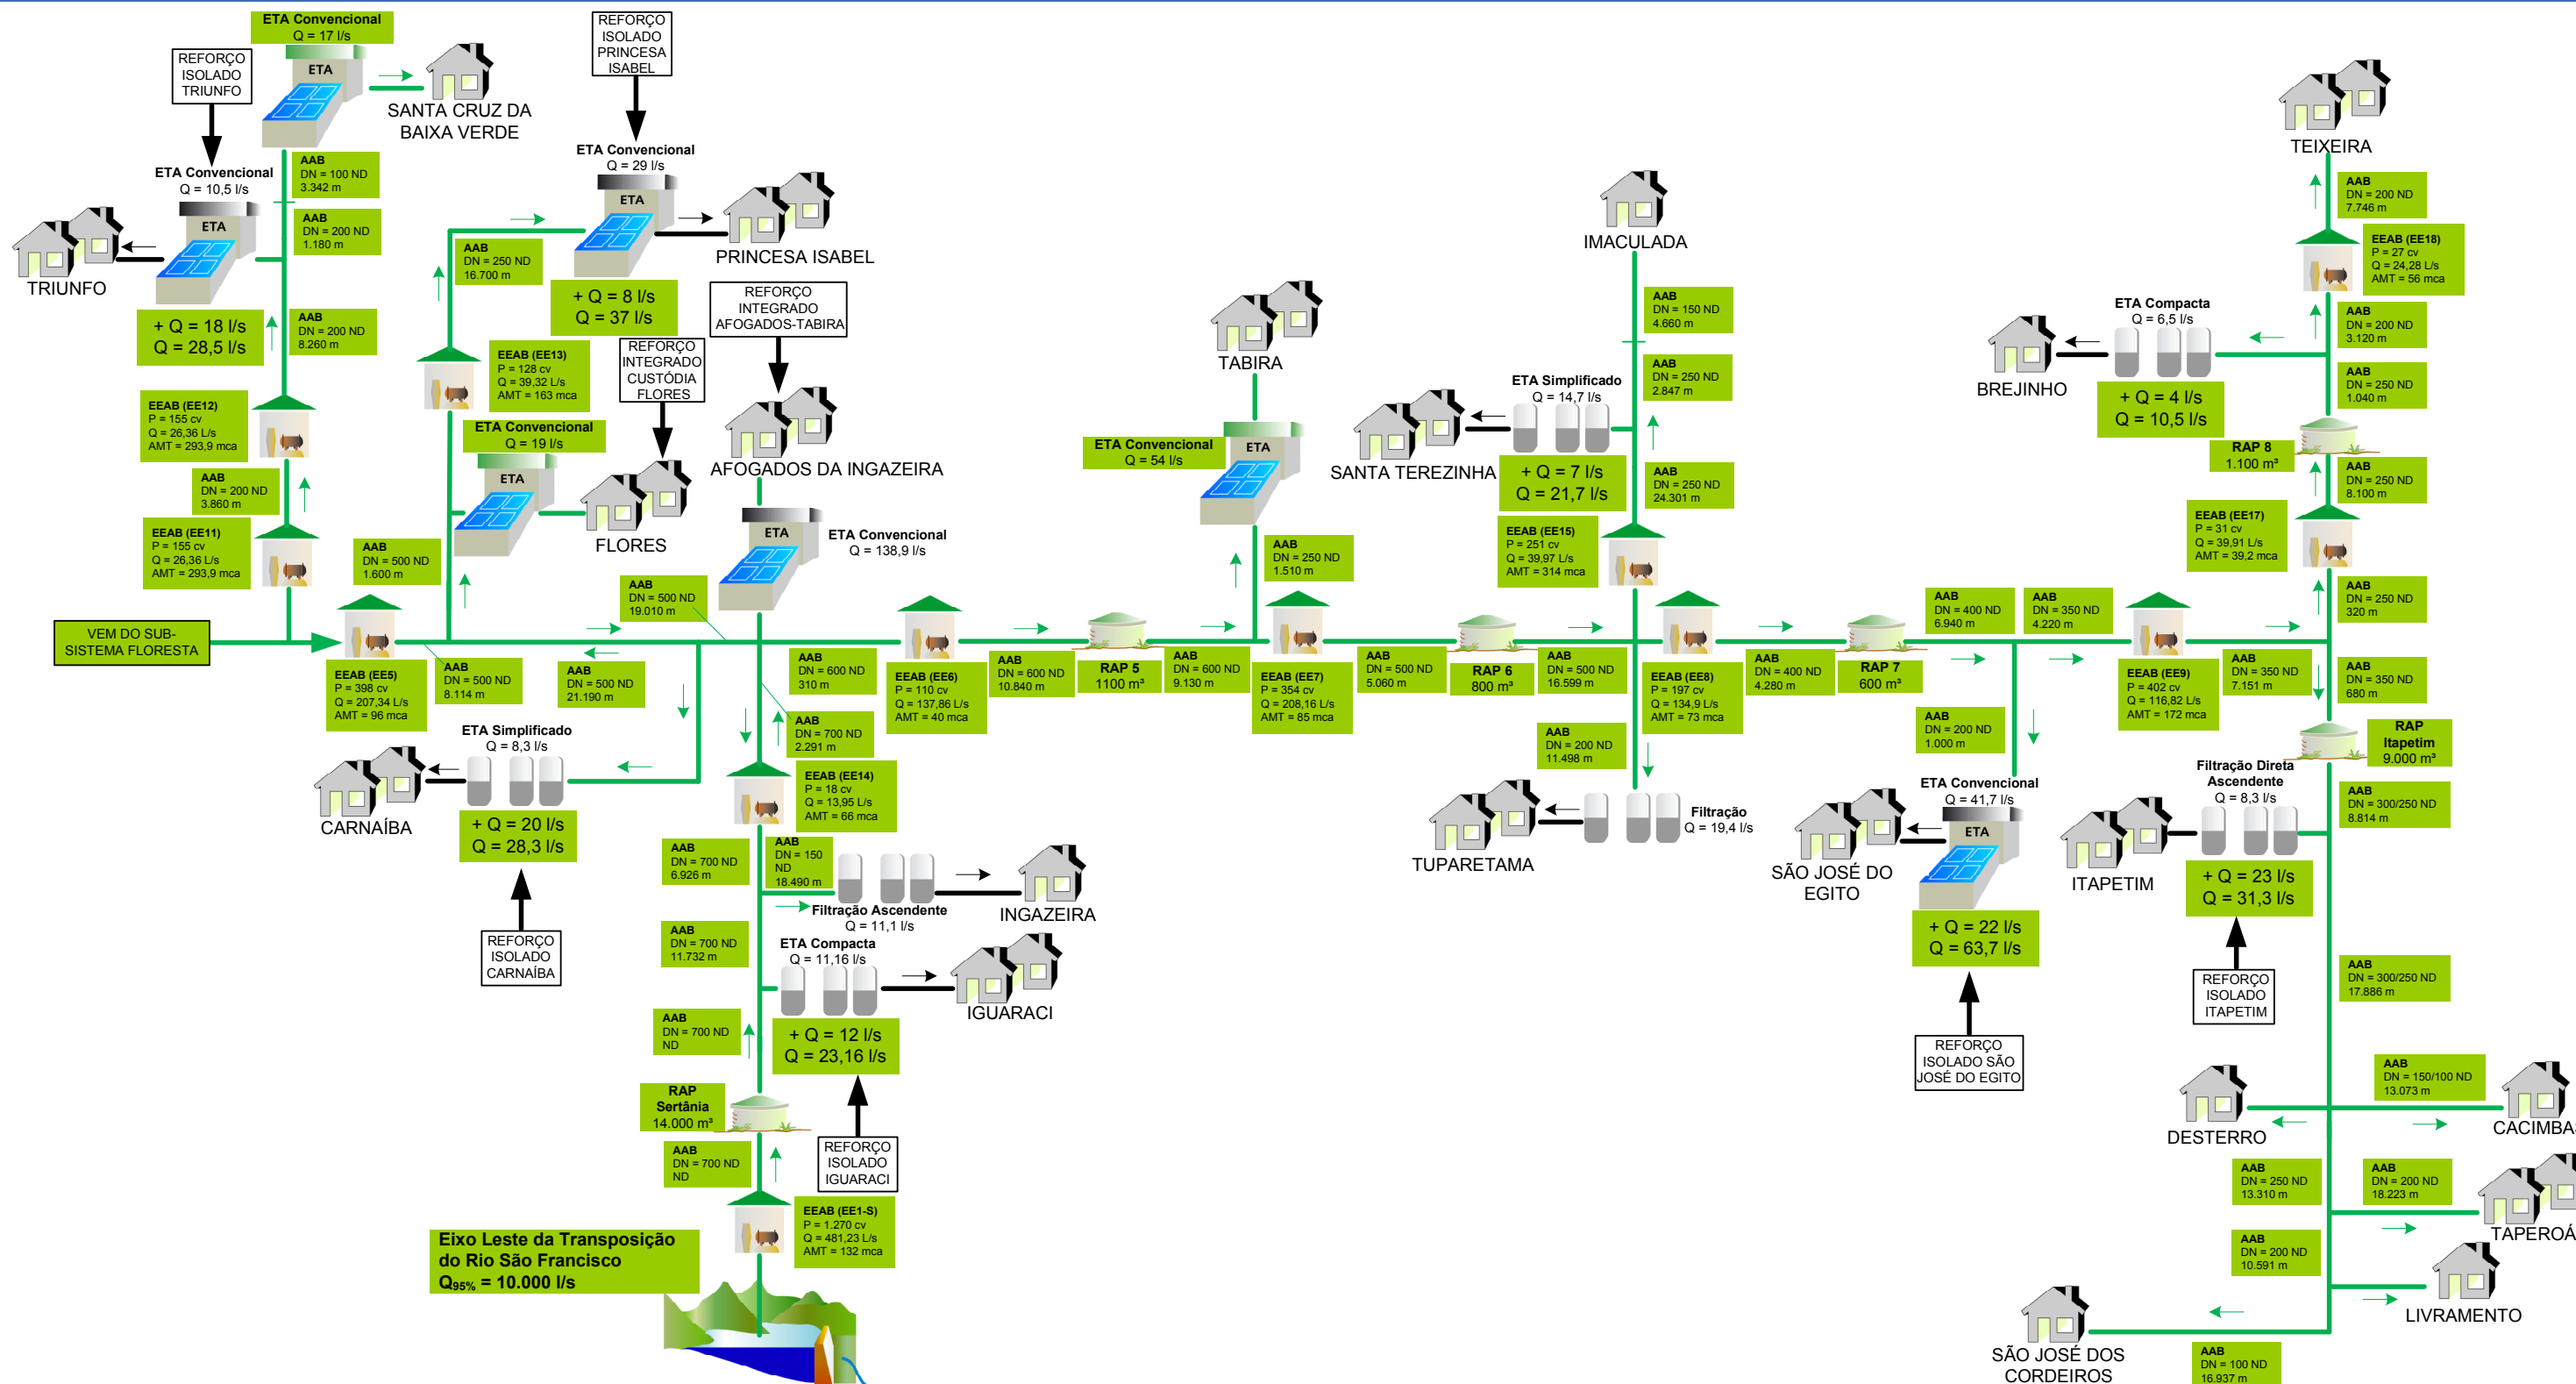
ETA Convencional
Q = 17 l/s
ETA
SANTA CRUZ DA BAIXA VERDE
REFORÇO ISOLADO TRIUNFO
REFORÇO ISOLADO PRINCESA ISABEL
ETA Convencional
Q = 10,5 l/s
ETA
TRIUNFO
AAB
DN = 100 ND
3.342 m
AAB
DN = 200 ND
1.180 m
+ Q = 18 l/s
Q = 28,5 l/s
AAB
DN = 200 ND
8.260 m
ETA Convencional
Q = 29 l/s
ETA
PRINCESA ISABEL
AAB
DN = 250 ND
16.700 m
+ Q = 8 l/s
Q = 37 l/s
REFORÇO INTEGRADO AFOGADOS-TABIRA
REFORÇO INTEGRADO CUSTÓDIA FLORES
EEAB (EE13)
P = 128 cv
Q = 39,32 L/s
AMT = 163 mca
ETA Convencional
Q = 19 l/s
ETA
FLORES
AFOGADOS DA INGAZEIRA
EEAB (EE12)
P = 155 cv
Q = 26,36 L/s
AMT = 293,9 mca
AAB
DN = 200 ND
3.860 m
EEAB (EE11)
P = 155 cv
Q = 26,36 L/s
AMT = 293,9 mca
AAB
DN = 500 ND
1.600 m
VEM DO SUB-SISTEMA FLORESTA
ETA
ETA Convencional
Q = 138,9 l/s
AAB
DN = 500 ND
19.010 m
EEAB (EE5)
P = 398 cv
Q = 207,34 L/s
AMT = 96 mca
AAB
DN = 500 ND
8.114 m
AAB
DN = 500 ND
21.190 m
ETA Simplificada
Q = 8,3 l/s
CARNAÍBA
+ Q = 20 l/s
Q = 28,3 l/s
REFORÇO ISOLADO CARNAÍBA
AAB
DN = 600 ND
310 m
AAB
DN = 700 ND
2.291 m
EEAB (EE14)
P = 18 cv
Q = 13,95 L/s
AMT = 66 mca
EEAB (EE6)
P = 110 cv
Q = 137,86 L/s
AMT = 40 mca
AAB
DN = 600 ND
10.840 m
RAP 5
1100 m³
AAB
DN = 600 ND
9.130 m
AAB
DN = 700 ND
6.926 m
AAB
DN = 150 ND
18.490 m
Filtração Ascendente
Q = 11,1 l/s
INGAZEIRA
AAB
DN = 700 ND
11.732 m
ETA Compacta
Q = 11,16 l/s
IGUARACI
AAB
DN = 700 ND
ND
+ Q = 12 l/s
Q = 23,16 l/s
RAP
Sertânia
14.000 m³
REFORÇO ISOLADO IGUARACI
AAB
DN = 700 ND
ND
EEAB (EE1-S)
P = 1.270 cv
Q = 481,23 L/s
AMT = 132 mca
Eixo Leste da Transposição do Rio São Francisco
$Q_{95\%}$ = 10.000 l/s
TABIRA
ETA Convencional
Q = 54 l/s
ETA
AAB
DN = 250 ND
1.510 m
EEAB (EE7)
P = 354 cv
Q = 208,16 L/s
AMT = 85 mca
AAB
DN = 500 ND
5.060 m
RAP 6
800 m³
AAB
DN = 500 ND
16.599 m
AAB
DN = 200 ND
11.498 m
SANTA TEREZINHA
ETA Simplificada
Q = 14,7 l/s
+ Q = 7 l/s
Q = 21,7 l/s
EEAB (EE15)
P = 251 cv
Q = 39,97 L/s
AMT = 314 mca
IMACULADA
AAB
DN = 150 ND
4.660 m
AAB
DN = 250 ND
2.847 m
AAB
DN = 250 ND
24.301 m
TUPARETAMA
Filtração
Q = 19,4 l/s
EEAB (EE8)
P = 197 cv
Q = 134,9 L/s
AMT = 73 mca
AAB
DN = 400 ND
4.280 m
RAP 7
600 m³
AAB
DN = 400 ND
6.940 m
AAB
DN = 350 ND
4.220 m
AAB
DN = 200 ND
1.000 m
ETA Convencional
Q = 41,7 l/s
ETA
SÃO JOSÉ DO EGITO
+ Q = 22 l/s
Q = 63,7 l/s
REFORÇO ISOLADO SÃO JOSÉ DO EGITO
EEAB (EE9)
P = 402 cv
Q = 116,82 L/s
AMT = 172 mca
AAB
DN = 350 ND
7.151 m
ETA Compacta
Q = 6,5 l/s
BREJINHO
+ Q = 4 l/s
Q = 10,5 l/s
TEIXEIRA
AAB
DN = 200 ND
7.746 m
EEAB (EE18)
P = 27 cv
Q = 24,28 L/s
AMT = 56 mca
AAB
DN = 200 ND
3.120 m
AAB
DN = 250 ND
1.040 m
RAP 8
1.100 m³
AAB
DN = 250 ND
8.100 m
EEAB (EE17)
P = 31 cv
Q = 39,91 L/s
AMT = 39,2 mca
AAB
DN = 250 ND
320 m
AAB
DN = 350 ND
680 m
RAP
Itapetim
9.000 m³
Filtração Direta Ascendente
Q = 8,3 l/s
ITAPETIM
+ Q = 23 l/s
Q = 31,3 l/s
REFORÇO ISOLADO ITAPETIM
AAB
DN = 300/250 ND
8.814 m
AAB
DN = 300/250 ND
17.886 m
AAB
DN = 150/100 ND
13.073 m
DESTERRO
CACIMBA
AAB
DN = 250 ND
13.310 m
AAB
DN = 200 ND
18.223 m
TAPEROÁ
AAB
DN = 200 ND
10.591 m
LIVRAMENTO
SÃO JOSÉ DOS CORDEIROS
AAB
DN = 100 ND
16.937 m